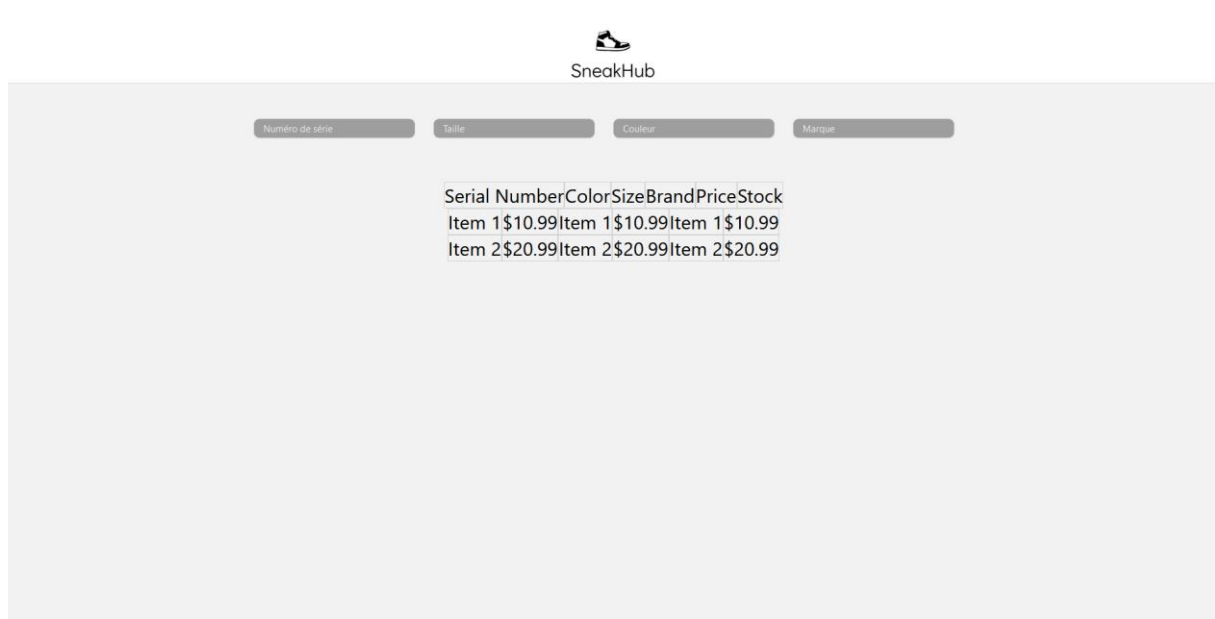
SneakHub

Numéro de série
Taille
Couleur
Marque

| Serial | Number | Color | Size | Brand | Price | Stock |
|---|---|---|---|---|---|---|
| Item 1 | $10.99 | Item 1 | $10.99 | Item 1 | $10.99 | |
| Item 2 | $20.99 | Item 2 | $20.99 | Item 2 | $20.99 | |